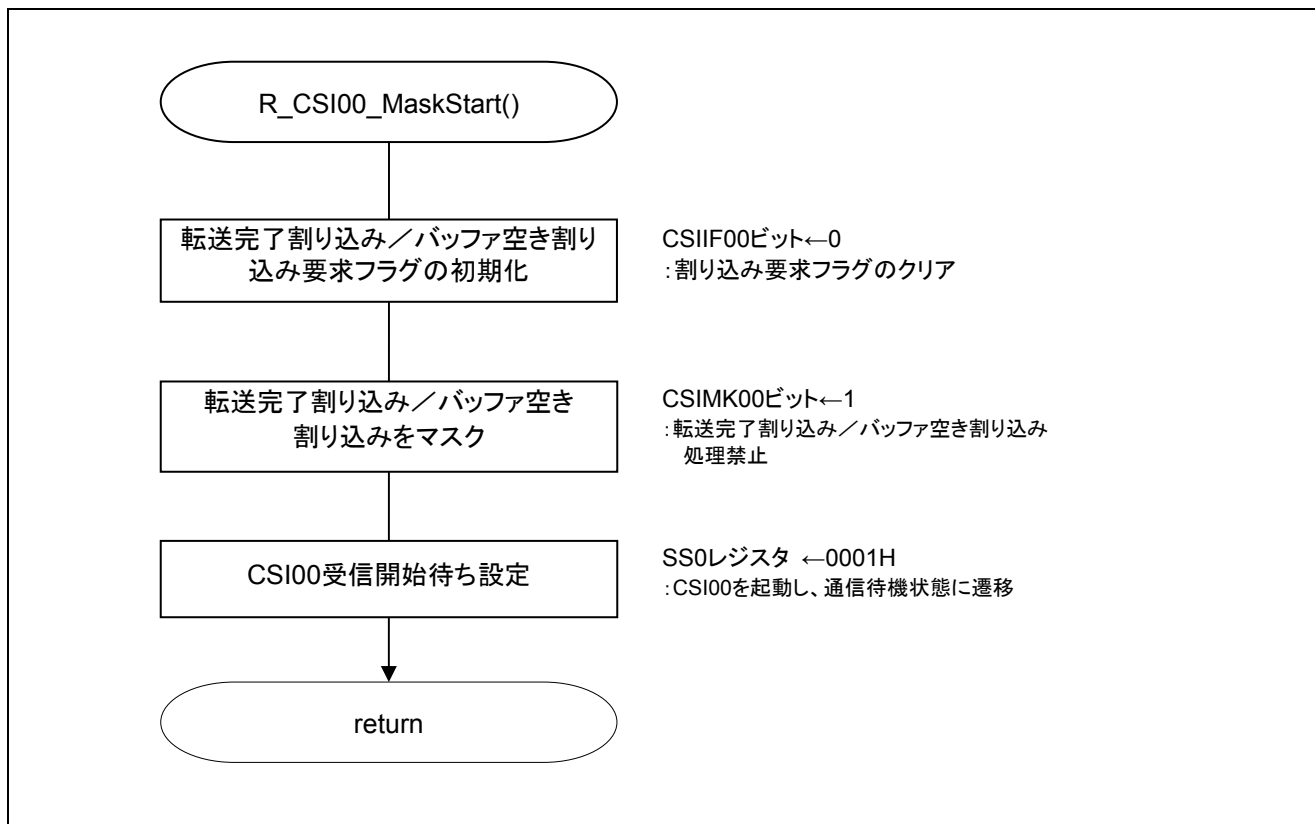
R_CSI00_MaskStart()

転送完了割り込み／バッファ空き割り込み要求フラグの初期化

CSIIF00ビット←0
:割り込み要求フラグのクリア

転送完了割り込み／バッファ空き割り込みをマスク

CSIMK00ビット←1
:転送完了割り込み／バッファ空き割り込み処理禁止

CSI00受信開始待ち設定

SS0レジスタ ←0001H
:CSI00を起動し、通信待機状態に遷移

return